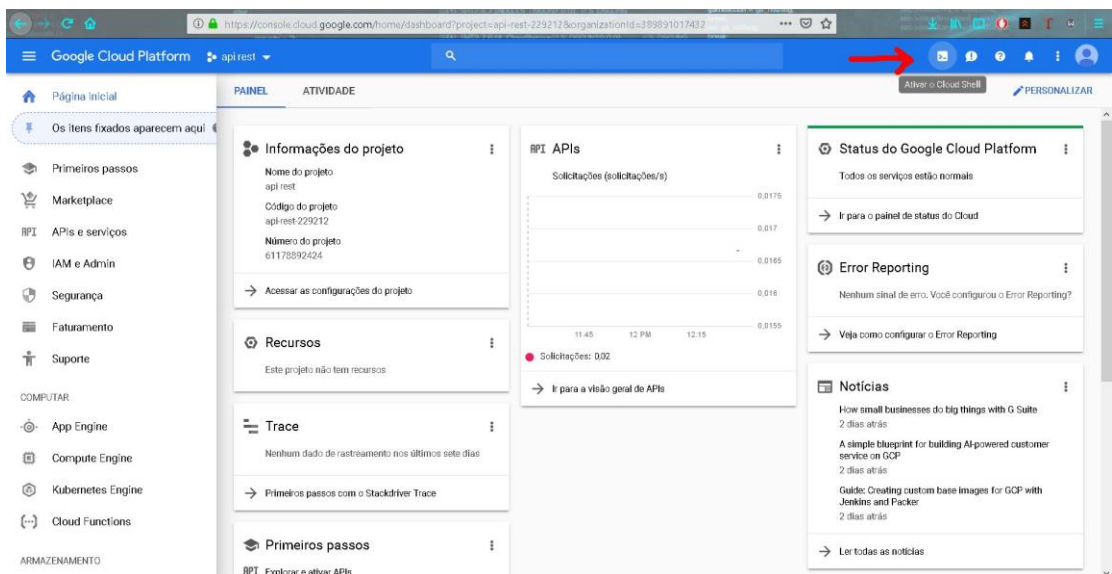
https://console.cloud.google.com/home/dashboard?project=api-rest-229212&organizationId=389891017432

Google Cloud Platform api rest

Ativar o Cloud Shell

PAINEL ATIVIDADE PERSONALIZAR

Página inicial
Os itens fixados aparecem aqui
Primeiros passos
Marketplace
APIs e serviços
IAM e Admin
Segurança
Faturamento
Suporte
COMPUTAR
App Engine
Compute Engine
Kubernetes Engine
Cloud Functions
ARMAZENAMENTO

Informações do projeto
Nome do projeto
api rest
Código do projeto
api-rest-229212
Número do projeto
61178892424
Acessar as configurações do projeto

Recursos
Este projeto não tem recursos

Trace
Nenhum dado de rastreamento nos últimos sete dias
Primeiros passos com o Stackdriver Trace

Primeiros passos
Explorar e ativar APIs

APIs
Solicitações (solicitações/s)
0,0175
0,017
0,0165
0,016
0,0155
11:45 12 PM 12:15
Solicitações: 0,02
Ir para a visão geral de APIs

Status do Google Cloud Platform
Todos os serviços estão normais
Ir para o painel de status do Cloud

Error Reporting
Nenhum sinal de erro. Você configurou o Error Reporting?
Veja como configurar o Error Reporting

Notícias
How small businesses do big things with G Suite
2 dias atrás
A simple blueprint for building AI-powered customer service on GCP
2 dias atrás
Guide: Creating custom base images for GCP with Jenkins and Packer
2 dias atrás
Ler todas as notícias